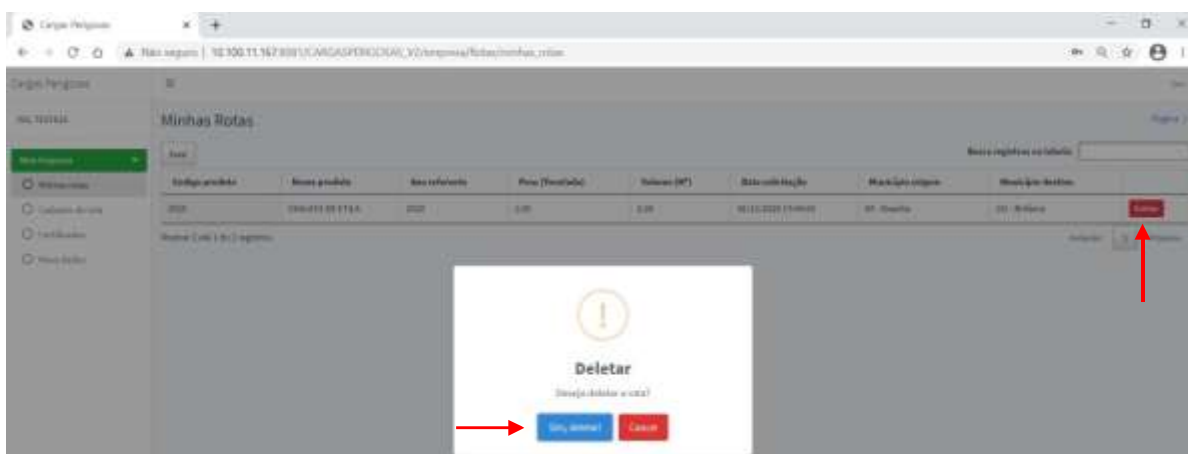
Cargas Perigosas

Não seguro | 10.100.11.167:8081/CARGASPERIGOSAS_V2/empresa/Rotas/minhas_rotas

Cargas Perigosas

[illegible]

Minhas Rotas

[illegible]

Busca registros na tabela:

| Código produto | Nome produto | Ano referente | Peso (Toneladas) | Volume (M³) | Data solicitação | Município origem | Município destino | |
|---|---|---|---|---|---|---|---|---|
| 2020 | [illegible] | 2020 | 2,00 | 2,00 | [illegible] | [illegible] | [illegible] | Deletar |

Minhas rotas

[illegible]

Deletar

Deseja deletar a rota?

Sim, deletar! Cancel